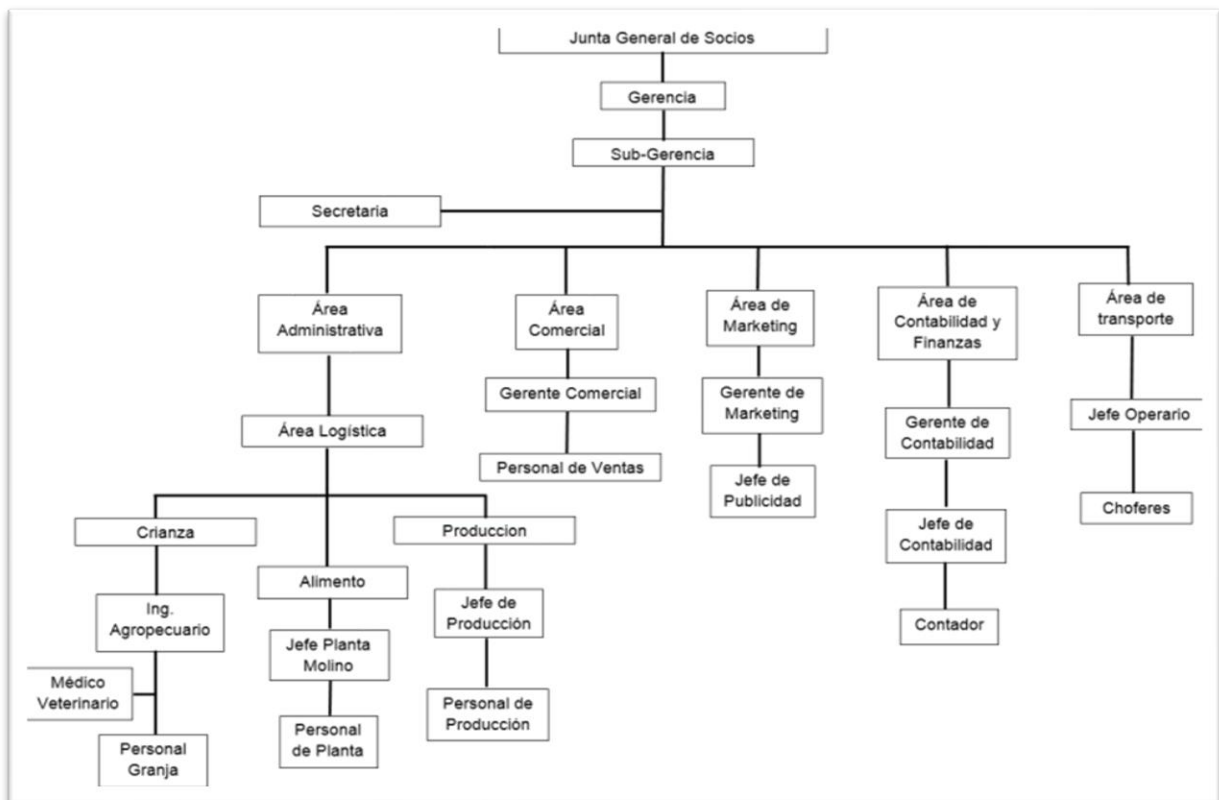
Junta General de Socios

Gerencia

Sub-Gerencia

Secretaria

Área Administrativa

Área Logística

Crianza

Ing. Agropecuario

Médico Veterinario

Personal Granja

Alimento

Jefe Planta Molino

Personal de Planta

Produccion

Jefe de Producción

Personal de Producción

Área Comercial

Gerente Comercial

Personal de Ventas

Área de Marketing

Gerente de Marketing

Jefe de Publicidad

Área de Contabilidad y Finanzas

Gerente de Contabilidad

Jefe de Contabilidad

Contador

Área de transporte

Jefe Operario

Choferes